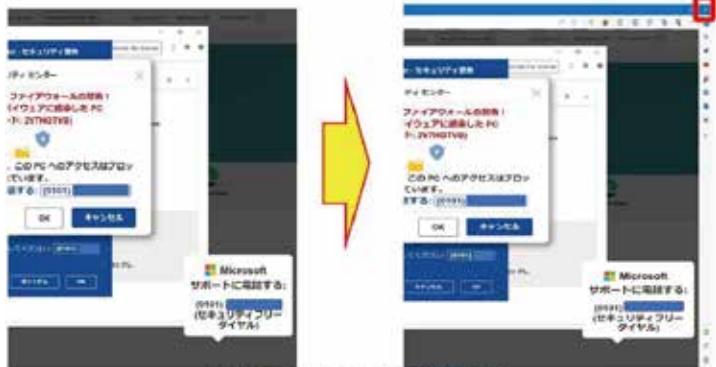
- セキュリティ警告

ティ センター

ファイアウォールの警告!
イウェアに感染した PC
ー: 2VTHGTVB)

この PC へのアクセスはブロッ
ています。

話する: (0101) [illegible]

OK

キャンセル

Microsoft
サポートに電話する:
(0101) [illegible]
(セキュリティフリー
ダイヤル)

- セキュリティ警告

ティ センター

ファイアウォールの警告!
イウェアに感染した PC
ー: 2VTHGTVB)

この PC へのアクセスはブロッ
ています。

話する: (0101) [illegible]

OK

キャンセル

Microsoft
サポートに電話する:
(0101) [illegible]
(セキュリティフリー
ダイヤル)